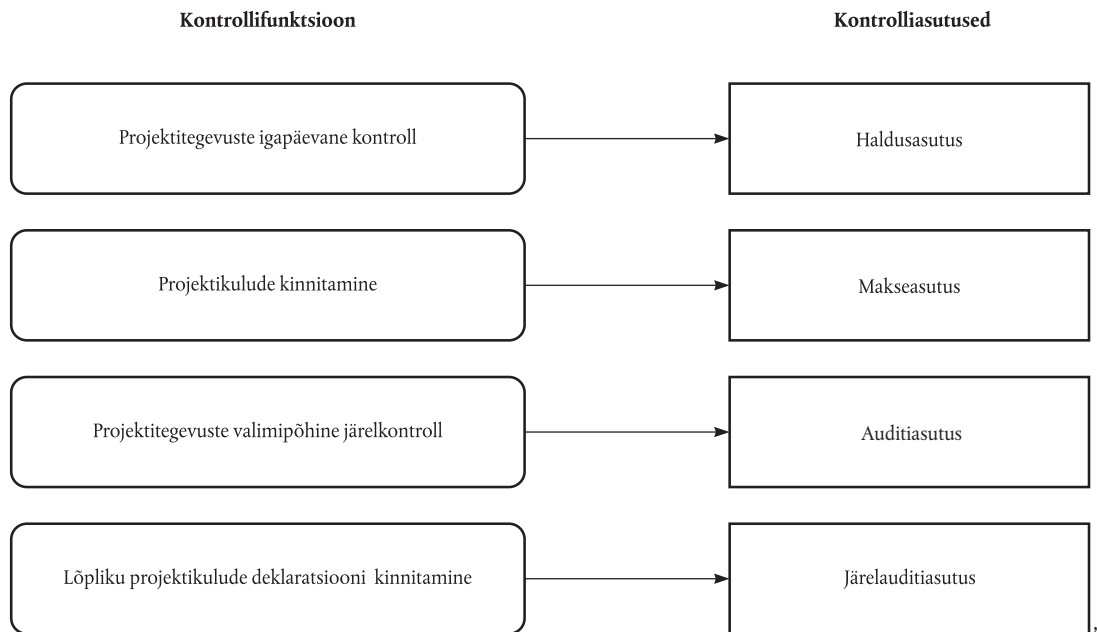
**Kontrollifunktsioon**

**Kontrolliasutused**

Projektitegevuste igapäevane kontroll

Haldusasutus

Projektikulude kinnitamine

Makseasutus

Projektitegevuste valimipõhine järelkontroll

Auditiasutus

Lõpliku projektikulude deklaratsiooni kinnitamine

Järelauditiasutus